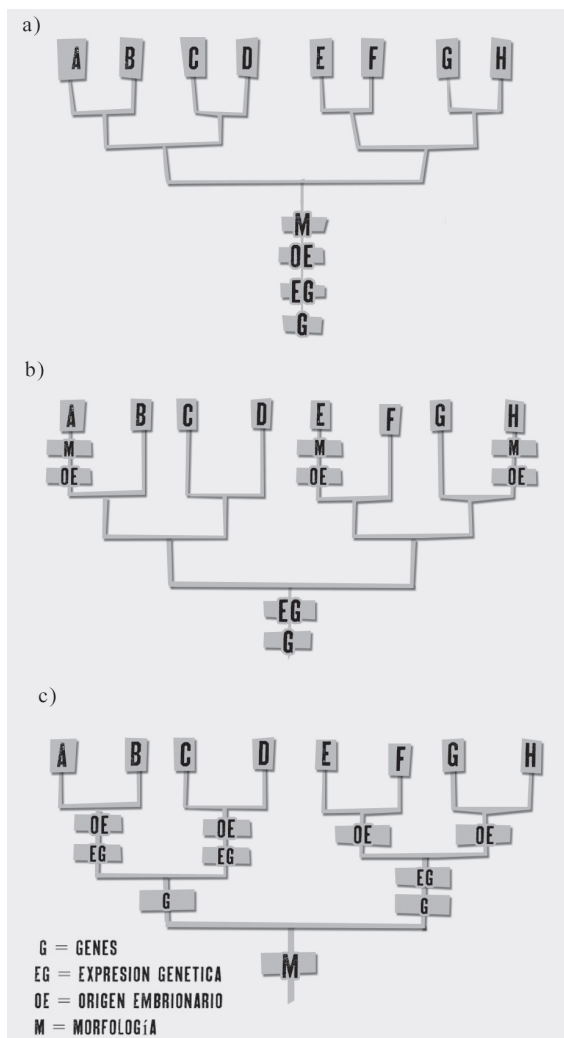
a)

A B C D E F G H

M
OE
EG
G

b)

A B C D E F G H

M
OE

M
OE

M
OE

EG
G

c)

A B C D E F G H

OE
EG

OE
EG

OE

OE

EG
G

G

M

G = GENES
EG = EXPRESION GENETICA
OE = ORIGEN EMBRIONARIO
M = MORFOLOGÍA